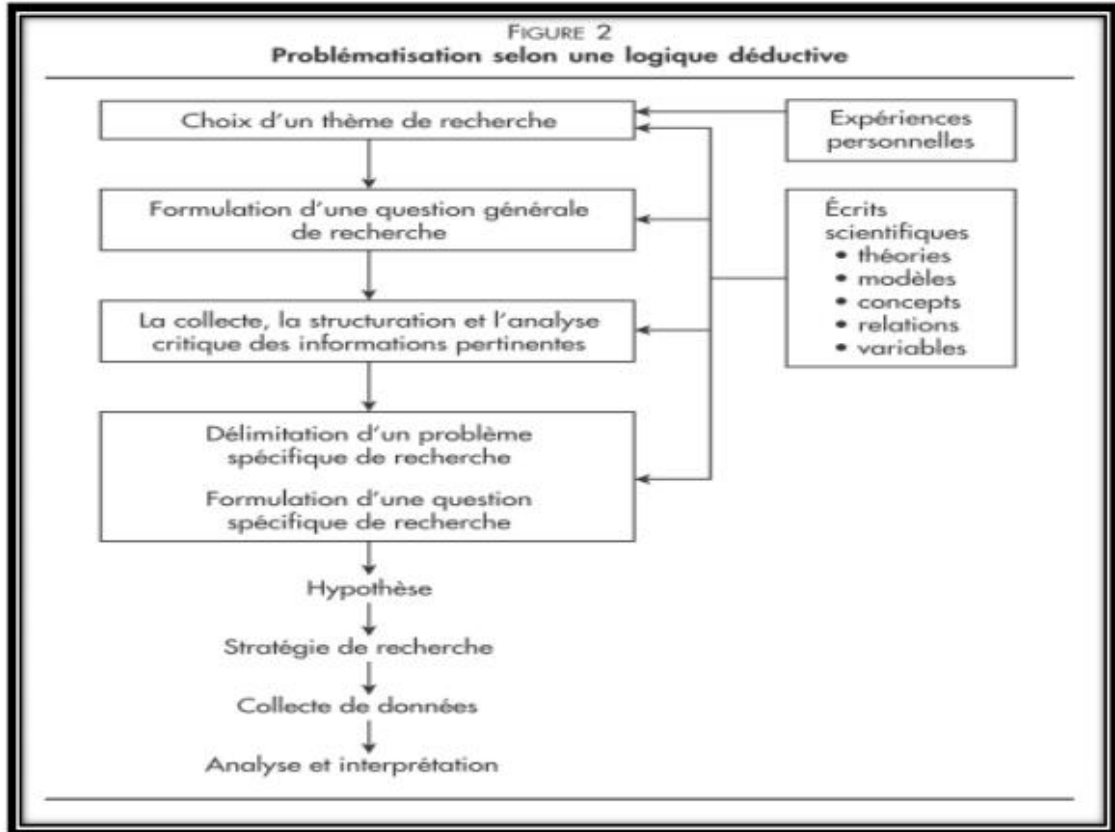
FIGURE 2
Problématisation selon une logique déductive

Choix d'un thème de recherche

Formulation d'une question générale de recherche

La collecte, la structuration et l'analyse critique des informations pertinentes

Délimitation d'un problème spécifique de recherche

Formulation d'une question spécifique de recherche

Hypothèse

Stratégie de recherche

Collecte de données

Analyse et interprétation

Expériences personnelles

Écrits scientifiques
• théories
• modèles
• concepts
• relations
• variables